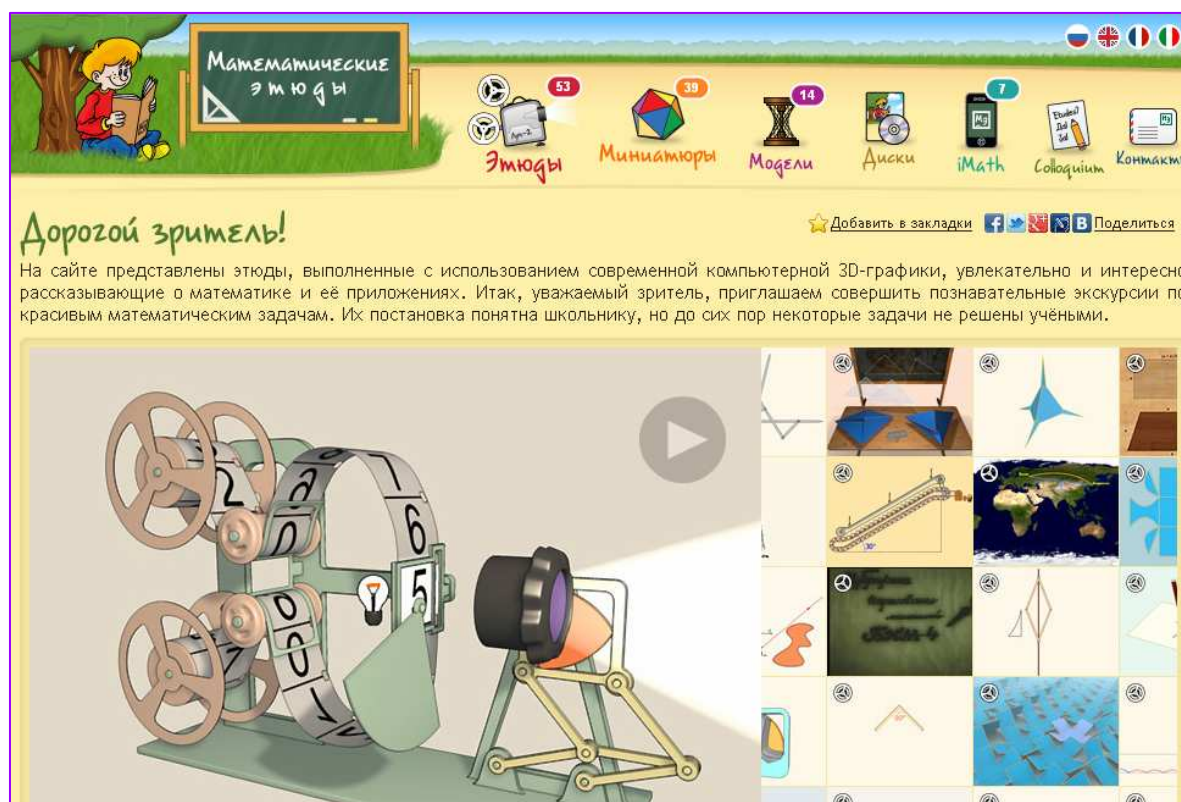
Математические этюды

53 Этюды
39 Миниатюры
14 Модели
Диски
7 iMath
Colloquium
Контакт

Дорогой зритель!

Добавить в закладки Поделиться

На сайте представлены этюды, выполненные с использованием современной компьютерной 3D-графики, увлекательно и интересно рассказывающие о математике и её приложениях. Итак, уважаемый зритель, приглашаем совершить познавательные экскурсии по красивым математическим задачам. Их постановка понятна школьнику, но до сих пор некоторые задачи не решены учёными.